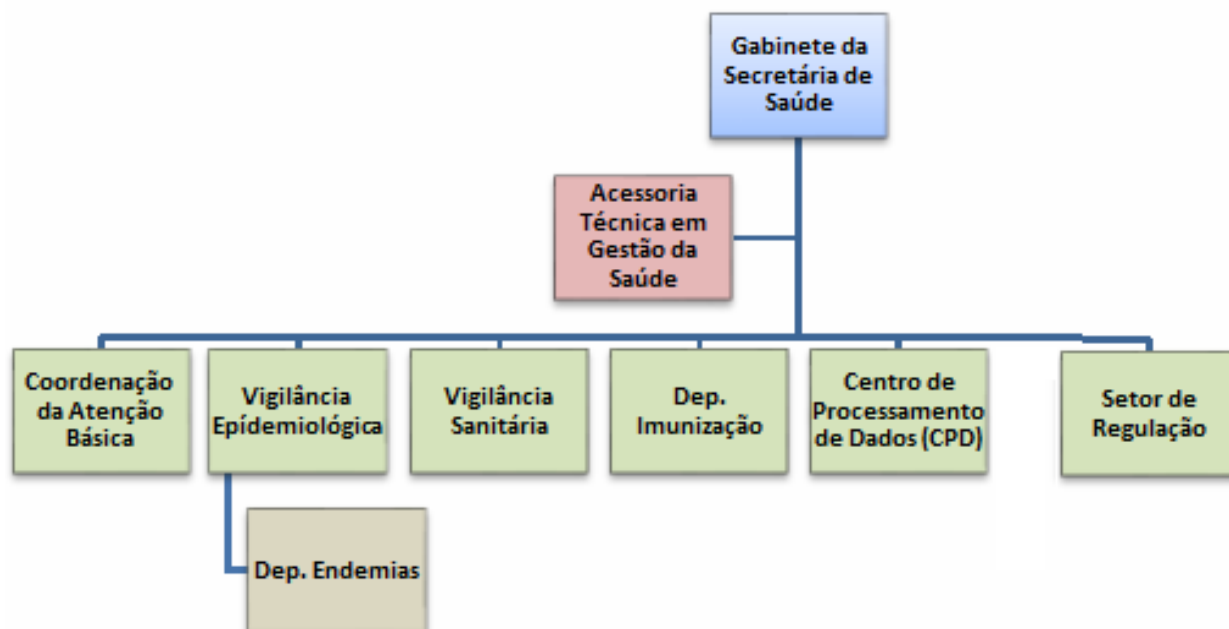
Gabinete da Secretária de Saúde

Acessoria Técnica em Gestão da Saúde

Coordenação da Atenção Básica

Vigilância Epídemiológica

Vigilância Sanitária

Dep. Imunização

Centro de Processamento de Dados (CPD)

Setor de Regulação

Dep. Endemias